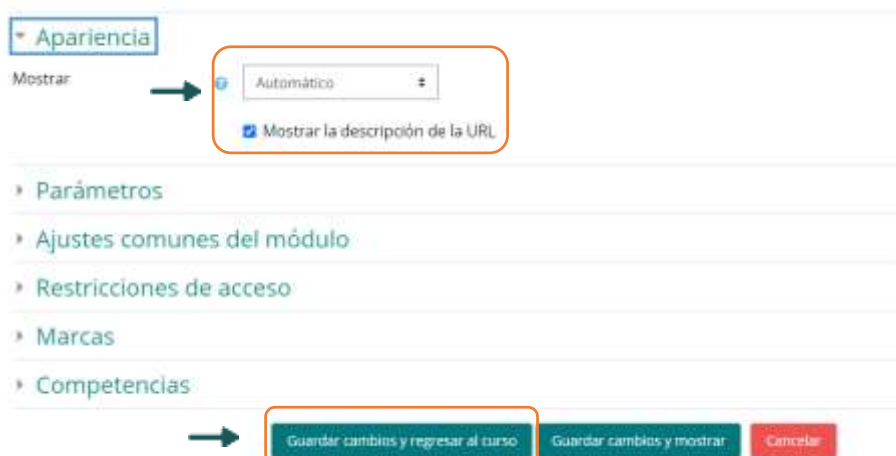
Apariencia

Mostrar

Automático

Mostrar la descripción de la URL

Parámetros

Ajustes comunes del módulo

Restricciones de acceso

Marcas

Competencias

Guardar cambios y regresar al curso

Guardar cambios y mostrar

Cancelar